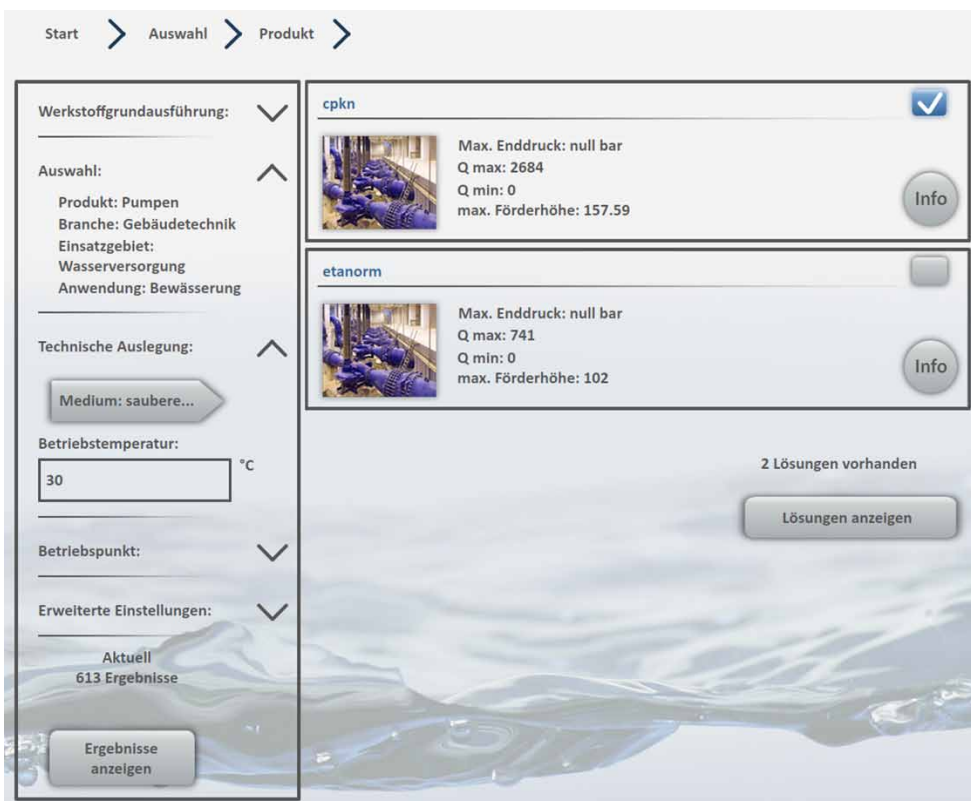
Start > Auswahl > Produkt >

Werkstoffgrundausführung:

Auswahl:

Produkt: Pumpen
Branche: Gebäudetechnik
Einsatzgebiet: Wasserversorgung
Anwendung: Bewässerung

Technische Auslegung:

Medium: saubere...

Betriebstemperatur:

30 °C

Betriebspunkt:

Erweiterte Einstellungen:

Aktuell
613 Ergebnisse

Ergebnisse anzeigen

cpkn

Max. Enddruck: null bar
Q max: 2684
Q min: 0
max. Förderhöhe: 157.59

Info

etanorm

Max. Enddruck: null bar
Q max: 741
Q min: 0
max. Förderhöhe: 102

Info

2 Lösungen vorhanden

Lösungen anzeigen